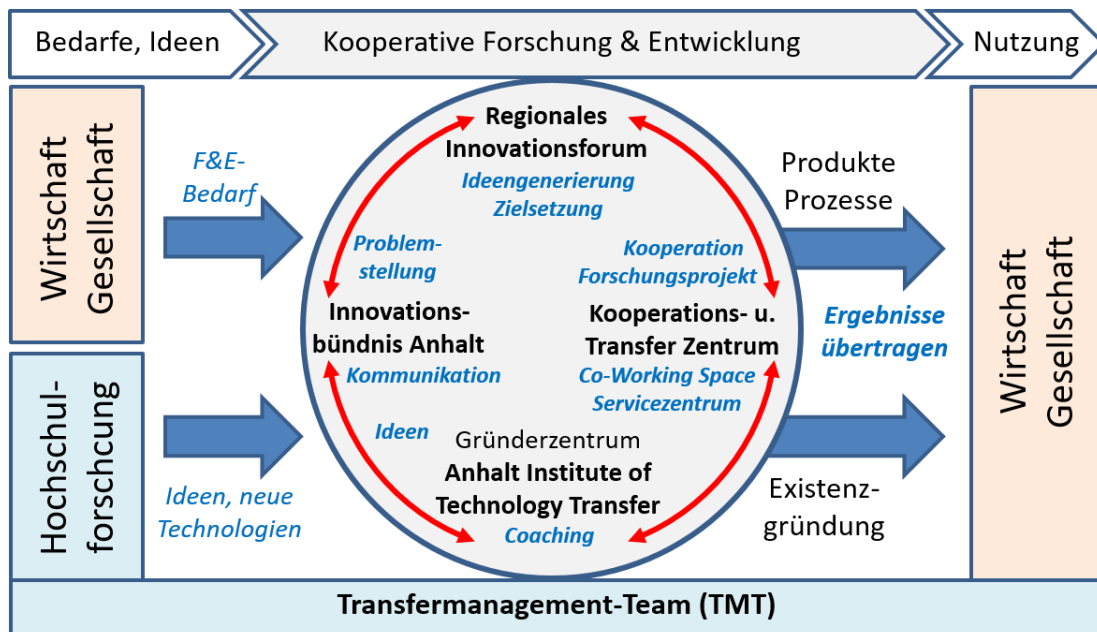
Bedarfe, Ideen

Kooperative Forschung & Entwicklung

Nutzung

Wirtschaft Gesellschaft

Hochschulforschcung

F&E-Bedarf

Ideen, neue Technologien

Regionales Innovationsforum

Ideengenerierung Zielsetzung

Problemstellung

Kooperation Forschungsprojekt

Innovationsbündnis Anhalt

Kommunikation

Kooperations- u. Transfer Zentrum

Co-Working Space Servicezentrum

Ideen

Gründerzentrum

Anhalt Institute of Technology Transfer

Coaching

Produkte Prozesse

Ergebnisse übertragen

Existenzgründung

Wirtschaft Gesellschaft

Transfermanagement-Team (TMT)